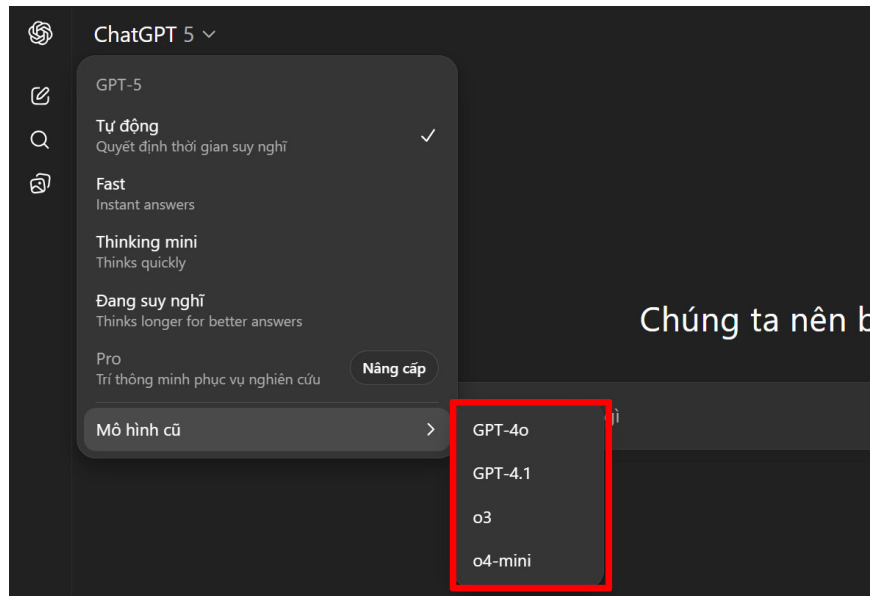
ChatGPT 5

GPT-5

Tự động
Quyết định thời gian suy nghĩ

Fast
Instant answers

Thinking mini
Thinks quickly

Đang suy nghĩ
Thinks longer for better answers

Pro
Trí thông minh phục vụ nghiên cứu

Nâng cấp

Mô hình cũ

GPT-4o

GPT-4.1

o3

o4-mini

Chúng ta nên b

gì